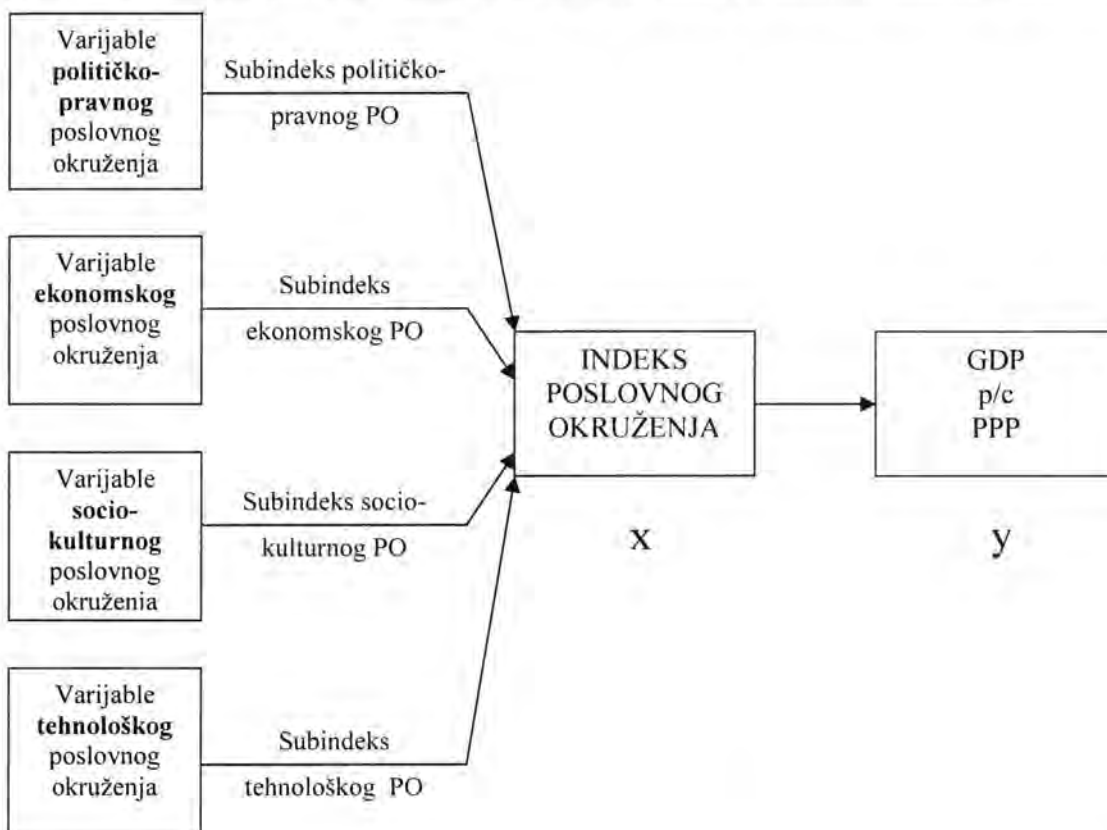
Varijable **političko-pravnog** poslovnog okruženja

Subindeks političko-pravnog PO

Varijable **ekonomskog** poslovnog okruženja

Subindeks ekonomskog PO

Varijable **socio-kulturnog** poslovnog okruženja

Subindeks socio-kulturnog PO

Varijable **tehnološkog** poslovnog okruženja

Subindeks tehnološkog PO

INDEKS POSLOVNOG OKRUŽENJA

x

GDP p/c PPP

y